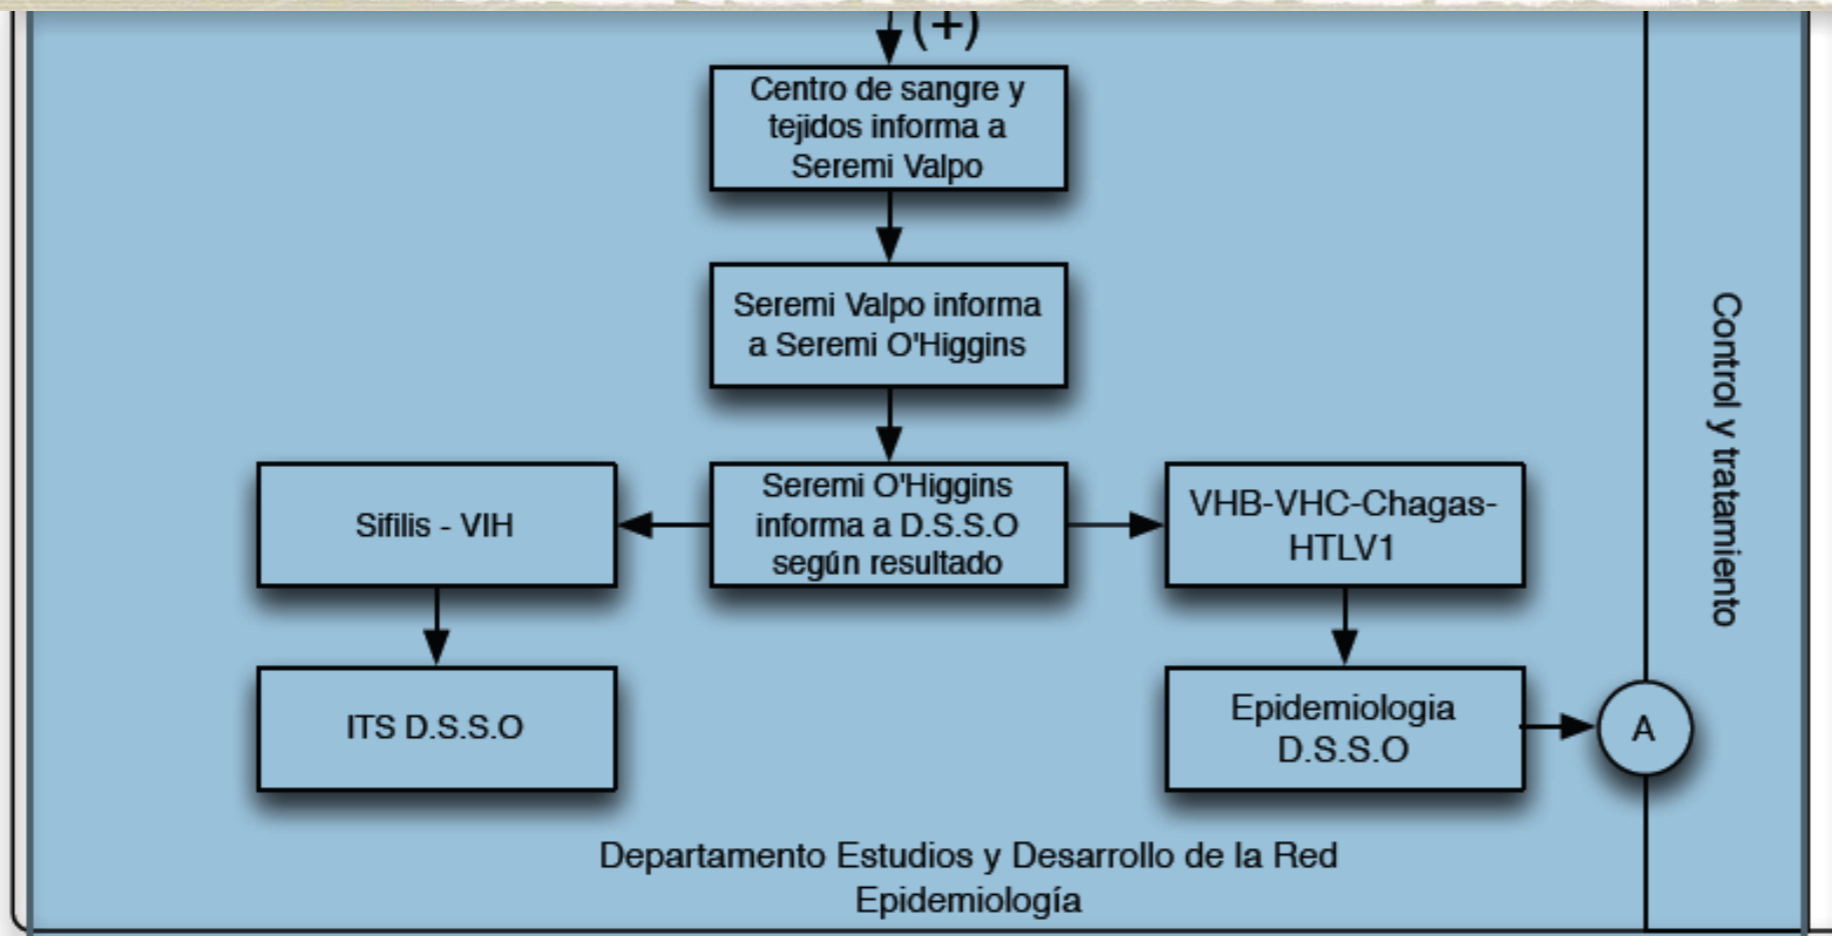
(+)

Centro de sangre y tejidos informa a Seremi Valpo

Seremi Valpo informa a Seremi O'Higgins

Sifilis - VIH

Seremi O'Higgins informa a D.S.S.O según resultado

VHB-VHC-Chagas-HTLV1

ITS D.S.S.O

Epidemiologia D.S.S.O

A

Control y tratamiento

Departamento Estudios y Desarrollo de la Red Epidemiología